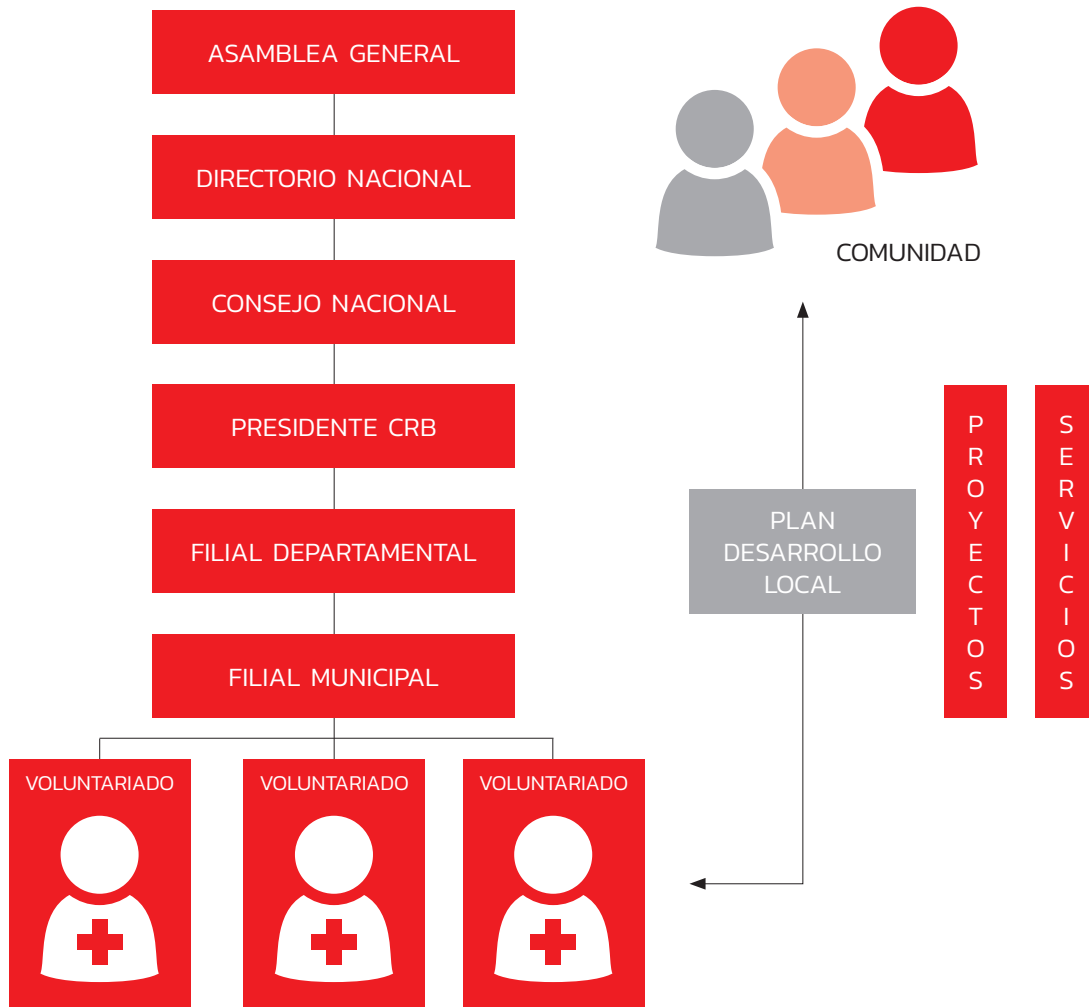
ASAMBLEA GENERAL

DIRECTORIO NACIONAL

CONSEJO NACIONAL

PRESIDENTE CRB

FILIAL DEPARTAMENTAL

FILIAL MUNICIPAL

VOLUNTARIADO

VOLUNTARIADO

VOLUNTARIADO

COMUNIDAD

PLAN DESARROLLO LOCAL

PROYECTOS

SERVICIOS